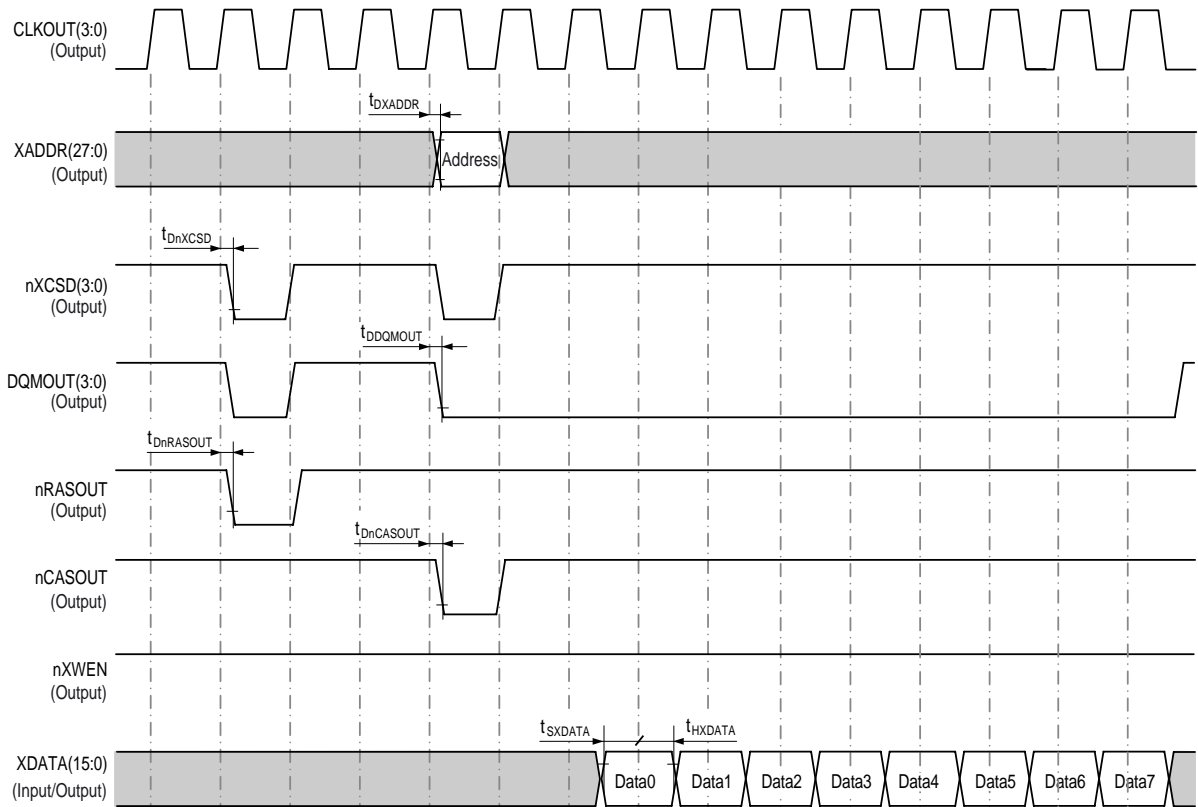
CLKOUT(3:0)
(Output)

$t_{DXADDR}$

XADDR(27:0)
(Output)

Address

$t_{DnXCSD}$

nXCSD(3:0)
(Output)

$t_{DDQMOUT}$

DQMOUT(3:0)
(Output)

$t_{DnRASOUT}$

nRASOUT
(Output)

$t_{DnCASOUT}$

nCASOUT
(Output)

nXWEN
(Output)

$t_{SXDATA}$

$t_{HXDATA}$

XDATA(15:0)
(Input/Output)

Data0 Data1 Data2 Data3 Data4 Data5 Data6 Data7